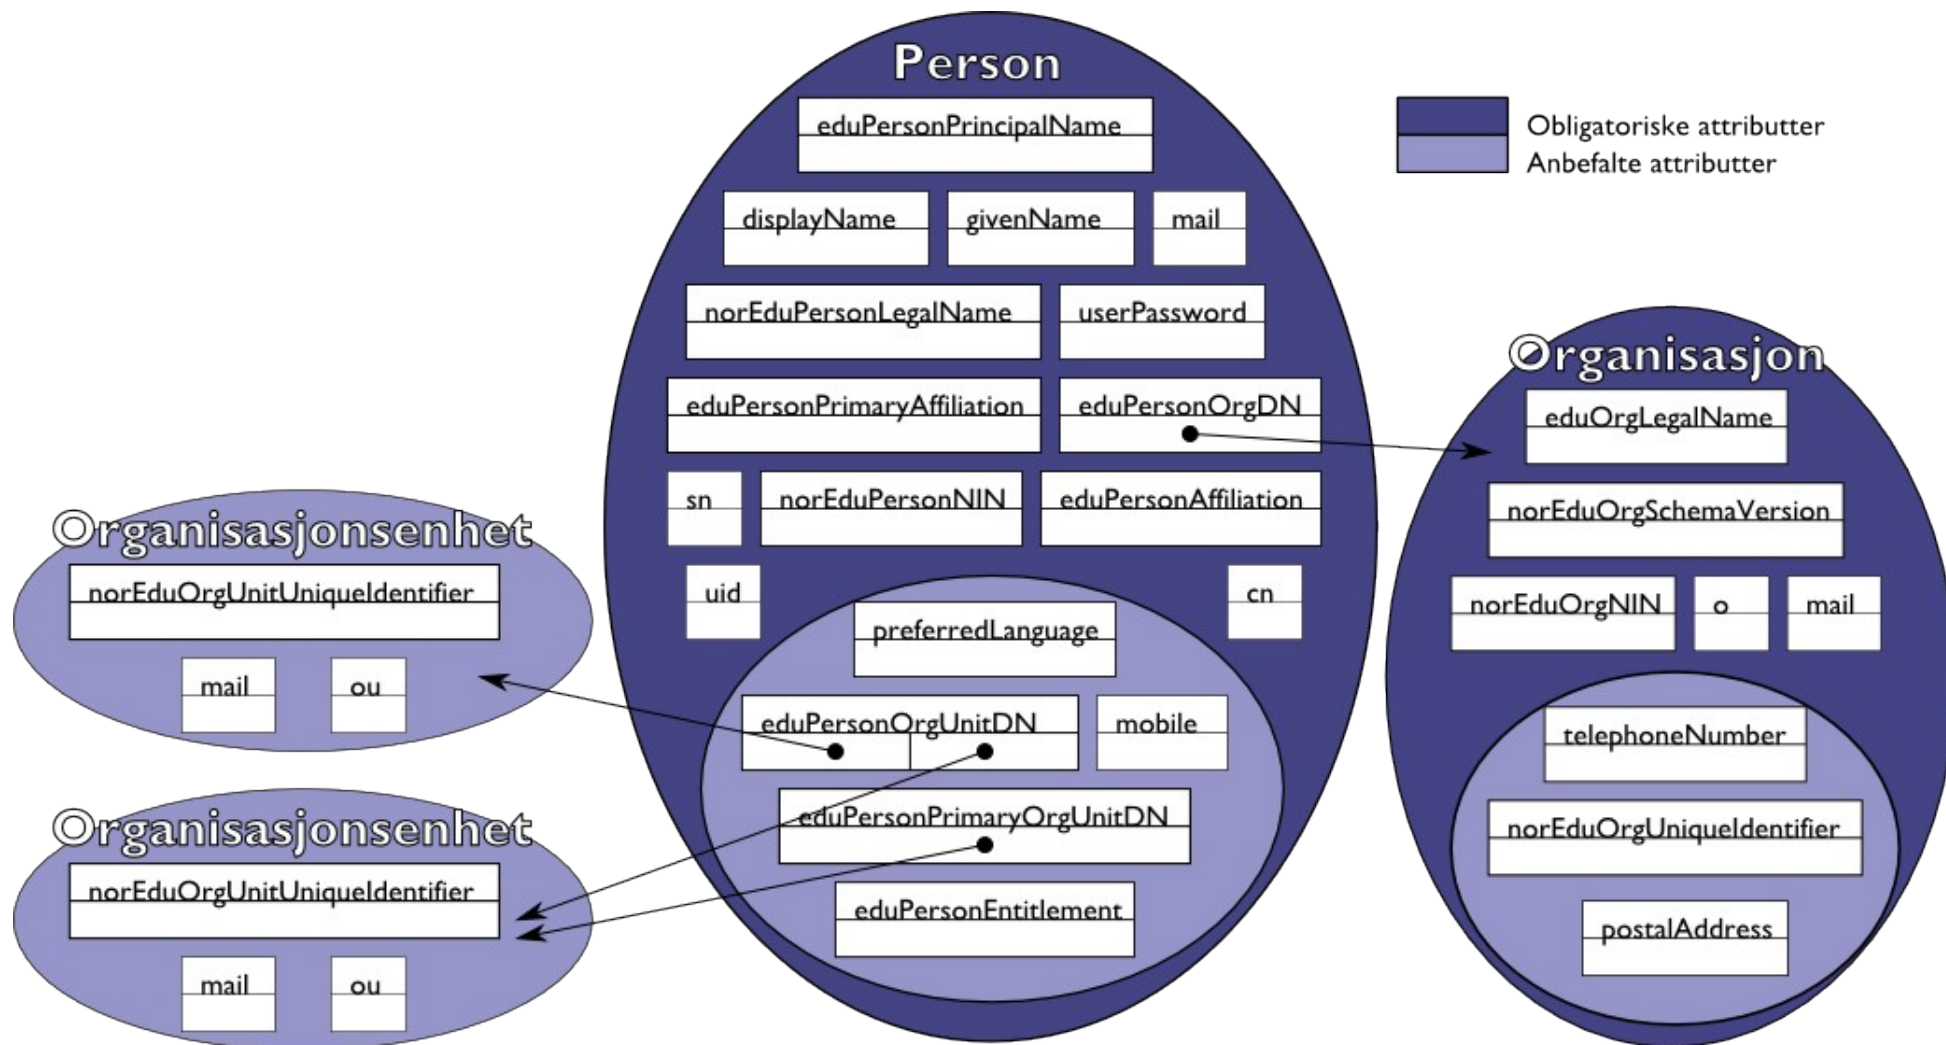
Person

eduPersonPrincipalName

displayName

givenName

mail

norEduPersonLegalName

userPassword

eduPersonPrimaryAffiliation

eduPersonOrgDN

sn

norEduPersonNIN

eduPersonAffiliation

uid

cn

preferredLanguage

eduPersonOrgUnitDN

mobile

eduPersonPrimaryOrgUnitDN

eduPersonEntitlement

Obligatoriske attributter
Anbefalte attributter

Organisasjon

eduOrgLegalName

norEduOrgSchemaVersion

norEduOrgNIN

o

mail

telephoneNumber

norEduOrgUniqueIdentifier

postalAddress

Organisasjonsenhet

norEduOrgUnitUniqueIdentifier

mail

ou

Organisasjonsenhet

norEduOrgUnitUniqueIdentifier

mail

ou